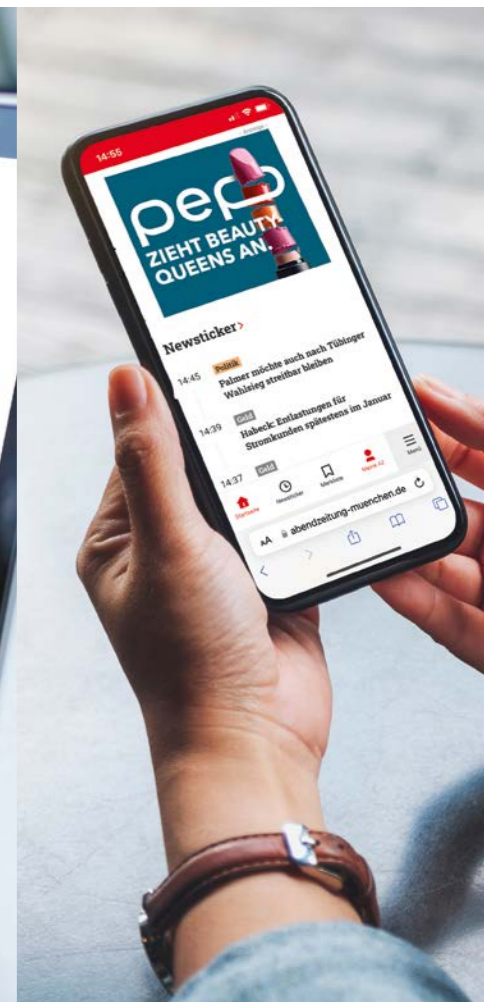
14:55

Anzeige

pep

ZIEHT BEAUTY QUEENS AN.

Newsticker>

14:45 Politik
Palmer möchte auch nach Tübinger Wahlsieg streitbar bleiben

14:39 Geld
Habeck: Entlastungen für Stromkunden spätestens im Januar

14:37 Geld

Startseite Newsticker Merkliste Meine AZ Menü

AA abendzeitung-muenchen.de